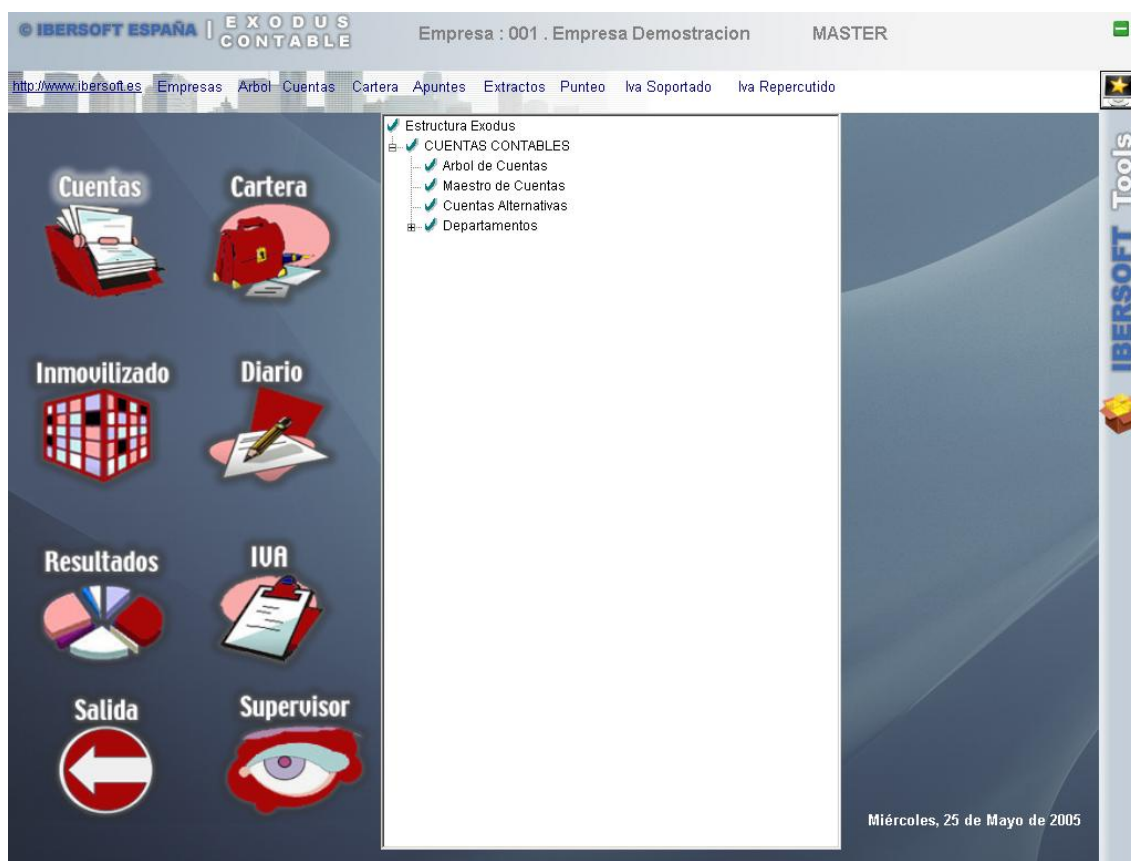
© IBERSOFT ESPAÑA | EXODUS CONTABLE Empresa : 001 . Empresa Demostracion MASTER

http://www.ibersoft.es Empresas Arbol Cuentas Cartera Apuntes Extractos Punteo Iva Soportado Iva Repercutido

Estructura Exodus
CUENTAS CONTABLES
Arbol de Cuentas
Maestro de Cuentas
Cuentas Alternativas
Departamentos

Cuentas
Cartera
Inmovilizado
Diario
Resultados
IVA
Salida
Supervisor

IBERSOFT Tools

Miércoles, 25 de Mayo de 2005